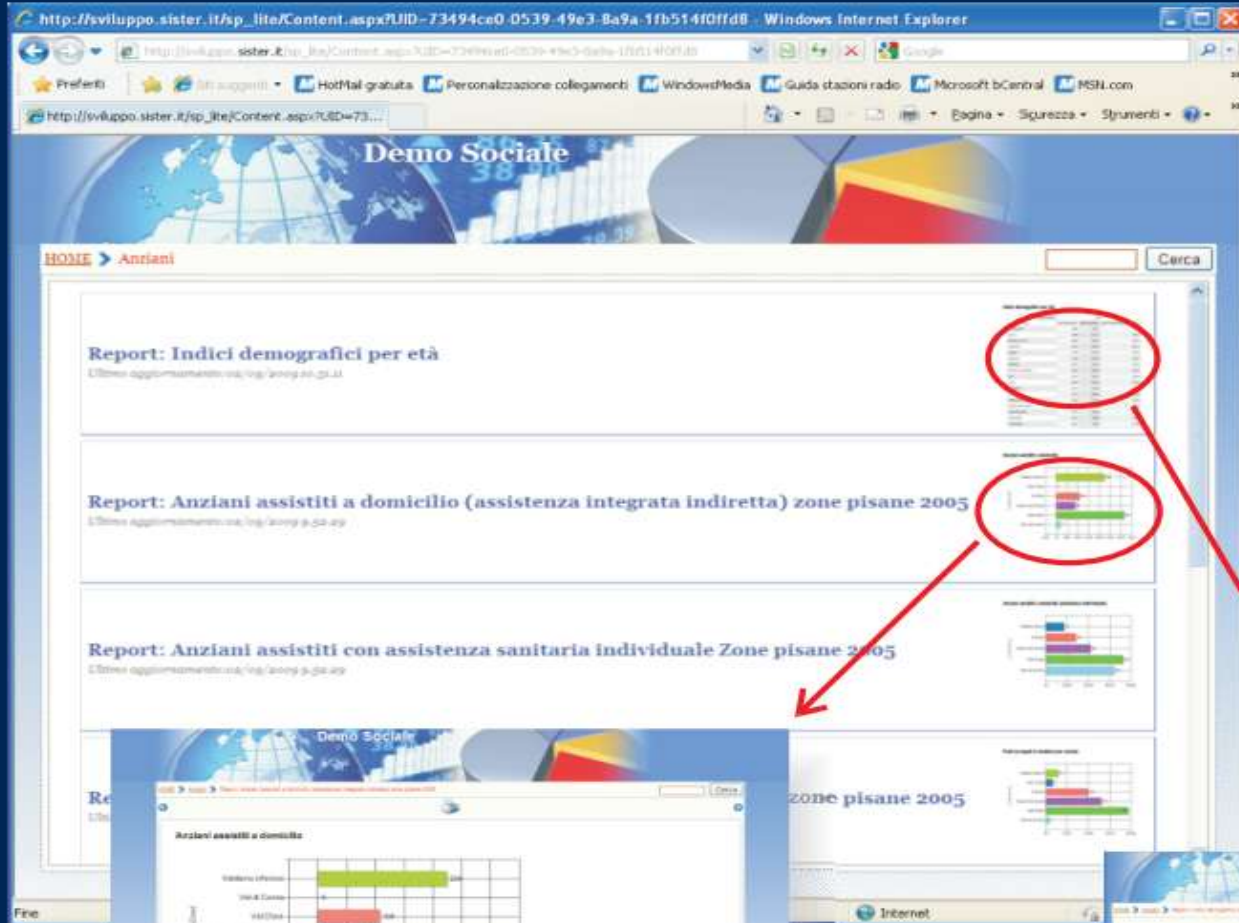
http://sviluppo.sister.it/sp_lite/Content.aspx?UID=73494ce0-0539-49e3-8a9a-1fb514f0ffd8 - Windows Internet Explorer

Preferiti | HotMail gratuita | Personalizzazione collegamenti | WindowsMedia | Guida stazioni radio | Microsoft bCentral | MSN.com

http://sviluppo.sister.it/sp_lite/Content.aspx?UID=73...

Pagina • Sicurezza • Strumenti •

Demo Sociale

HOME > Anziani

Cerca

Report: Indici demografici per età
Ultimo aggiornamento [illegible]

Report: Anziani assistiti a domicilio (assistenza integrata indiretta) zone pisane 2005
Ultimo aggiornamento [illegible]

Report: Anziani assistiti con assistenza sanitaria individuale Zone pisane 2005
Ultimo aggiornamento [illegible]

Re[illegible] zone pisane 2005

Demo Sociale

Cerca

Anziani assistiti a domicilio

Fine

Internet